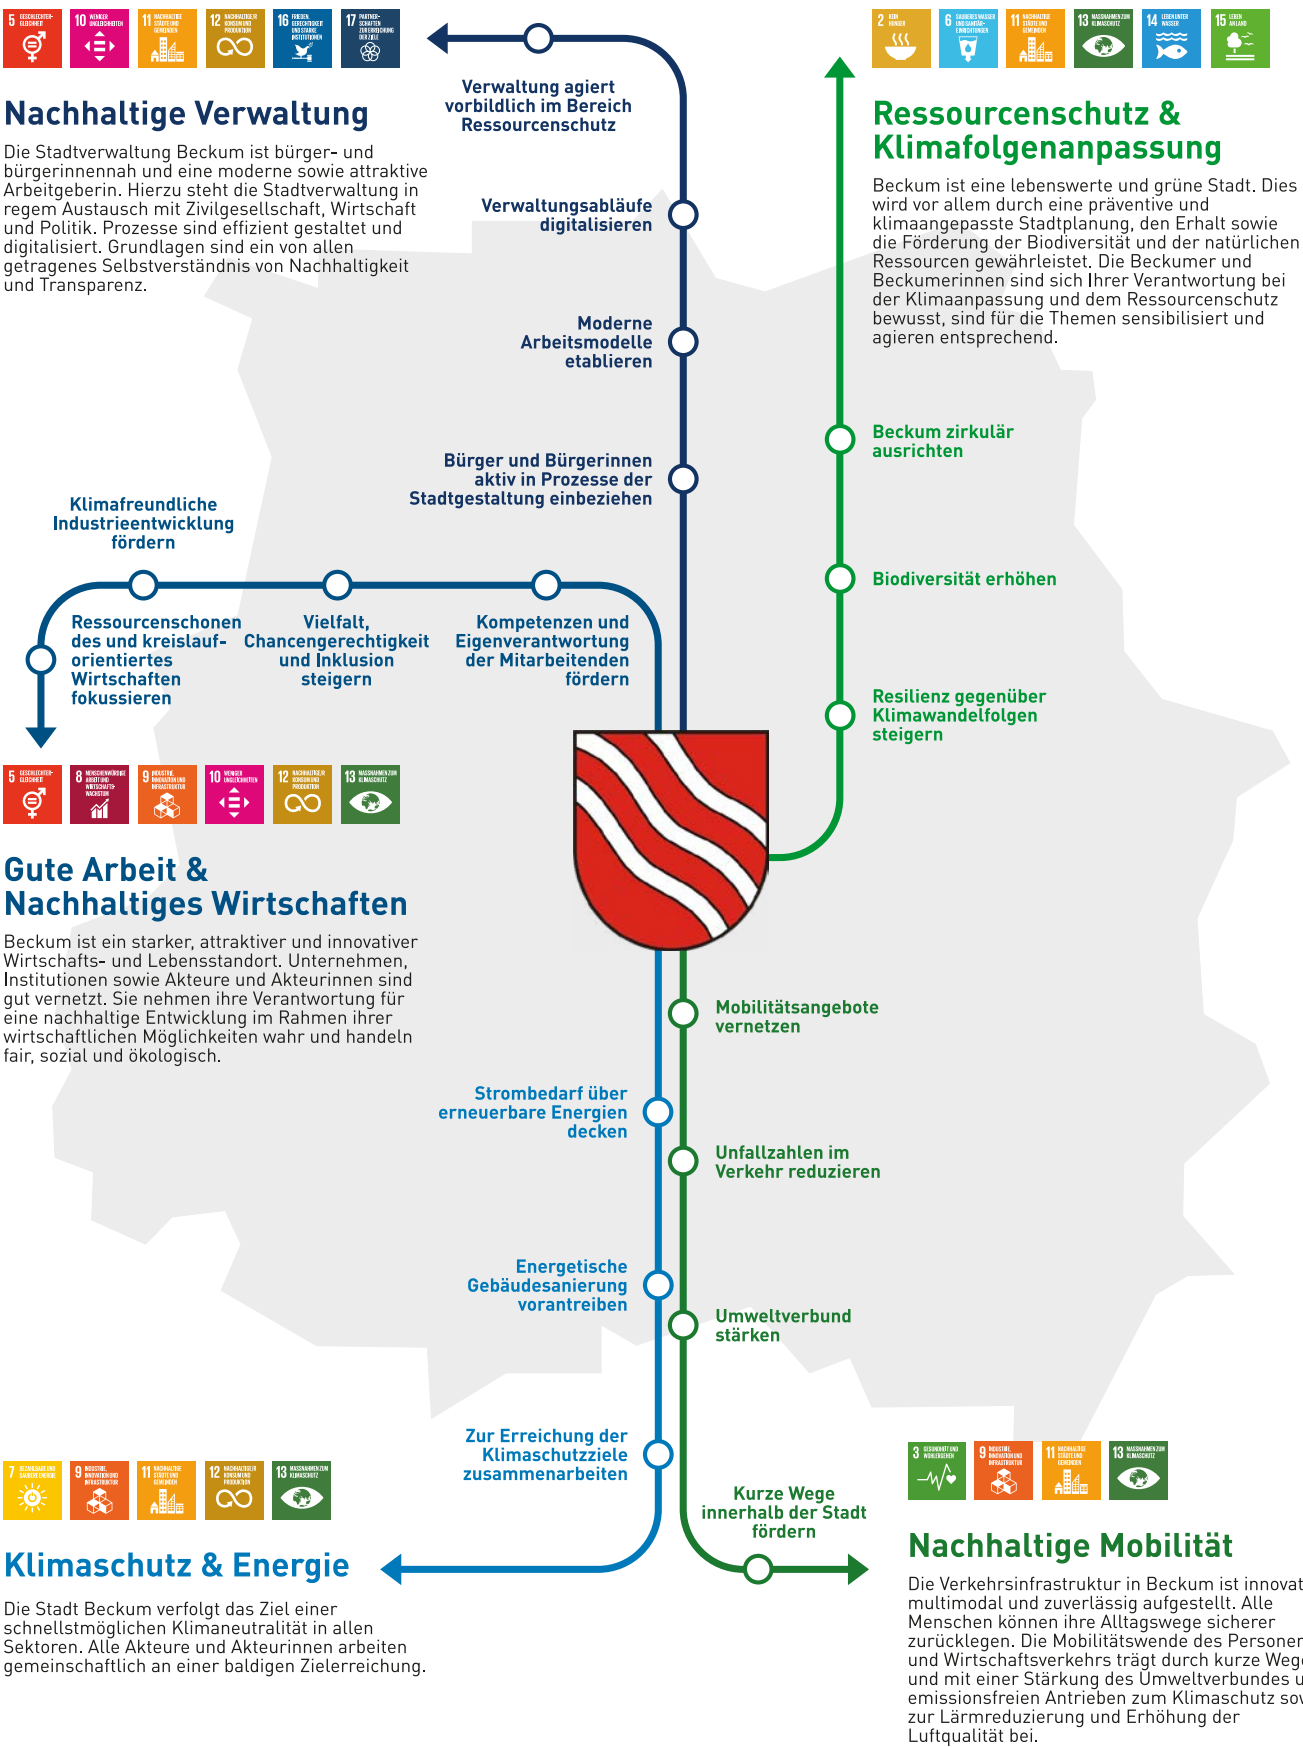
5 GESCHLECHTERGLEICHHEIT
10 WENIGER UNGLEICHHEITEN
11 NACHHALTIGE STÄDTE UND GEMEINDEN
12 NACHHALTIGE/R KONSUM UND PRODUKTION
16 FRIEDEN, GERECHTIGKEIT UND STARKE INSTITUTIONEN
17 PARTNERSCHAFTEN ZUR ERREICHUNG DER ZIELE

Nachhaltige Verwaltung

Die Stadtverwaltung Beckum ist bürger- und bürgerinnennah und eine moderne sowie attraktive Arbeitgeberin. Hierzu steht die Stadtverwaltung in regem Austausch mit Zivilgesellschaft, Wirtschaft und Politik. Prozesse sind effizient gestaltet und digitalisiert. Grundlagen sind ein von allen getragenes Selbstverständnis von Nachhaltigkeit und Transparenz.

Verwaltung agiert vorbildlich im Bereich Ressourcenschutz

Verwaltungsabläufe digitalisieren

Moderne Arbeitsmodelle etablieren

Bürger und Bürgerinnen aktiv in Prozesse der Stadtgestaltung einbeziehen

2 KEIN HUNGER
6 SAUBERES WASSER UND SANITÄR-EINRICHTUNGEN
11 NACHHALTIGE STÄDTE UND GEMEINDEN
13 MASSNAHMEN ZUM KLIMASCHUTZ
14 LEBEN UNTER WASSER
15 LEBEN AN LAND

Ressourcenschutz & Klimafolgenanpassung

Beckum ist eine lebenswerte und grüne Stadt. Dies wird vor allem durch eine präventive und klimaangepasste Stadtplanung, den Erhalt sowie die Förderung der Biodiversität und der natürlichen Ressourcen gewährleistet. Die Beckumer und Beckumerinnen sind sich Ihrer Verantwortung bei der Klimaanpassung und dem Ressourcenschutz bewusst, sind für die Themen sensibilisiert und agieren entsprechend.

Beckum zirkulär ausrichten

Biodiversität erhöhen

Resilienz gegenüber Klimawandelfolgen steigern

Klimafreundliche Industrieentwicklung fördern

Ressourcenschonen des und kreislauf-orientiertes Wirtschaften fokussieren

Vielfalt, Chancengerechtigkeit und Inklusion steigern

Kompetenzen und Eigenverantwortung der Mitarbeitenden fördern

5 GESCHLECHTERGLEICHHEIT
8 MENSCHENWÜRDIGE ARBEIT UND WIRTSCHAFTSWACHSTUM
9 INDUSTRIE, INNOVATION UND INFRASTRUKTUR
10 WENIGER UNGLEICHHEITEN
12 NACHHALTIGE/R KONSUM UND PRODUKTION
13 MASSNAHMEN ZUM KLIMASCHUTZ

Gute Arbeit & Nachhaltiges Wirtschaften

Beckum ist ein starker, attraktiver und innovativer Wirtschafts- und Lebensstandort. Unternehmen, Institutionen sowie Akteure und Akteurinnen sind gut vernetzt. Sie nehmen ihre Verantwortung für eine nachhaltige Entwicklung im Rahmen ihrer wirtschaftlichen Möglichkeiten wahr und handeln fair, sozial und ökologisch.

Mobilitätsangebote vernetzen

Strombedarf über erneuerbare Energien decken

Unfallzahlen im Verkehr reduzieren

Energetische Gebäudesanierung vorantreiben

Umweltverbund stärken

Zur Erreichung der Klimaschutzziele zusammenarbeiten

Kurze Wege innerhalb der Stadt fördern

7 BEZAHLBARE UND SAUBERE ENERGIE
9 INDUSTRIE, INNOVATION UND INFRASTRUKTUR
11 NACHHALTIGE STÄDTE UND GEMEINDEN
12 NACHHALTIGE/R KONSUM UND PRODUKTION
13 MASSNAHMEN ZUM KLIMASCHUTZ

Klimaschutz & Energie

Die Stadt Beckum verfolgt das Ziel einer schnellstmöglichen Klimaneutralität in allen Sektoren. Alle Akteure und Akteurinnen arbeiten gemeinschaftlich an einer baldigen Zielerreichung.

3 GESUNDHEIT UND WOHLERGEHEN
9 INDUSTRIE, INNOVATION UND INFRASTRUKTUR
11 NACHHALTIGE STÄDTE UND GEMEINDEN
13 MASSNAHMEN ZUM KLIMASCHUTZ

Nachhaltige Mobilität

Die Verkehrsinfrastruktur in Beckum ist innovat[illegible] multimodal und zuverlässig aufgestellt. Alle Menschen können ihre Alltagswege sicherer zurücklegen. Die Mobilitätswende des Personen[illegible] und Wirtschaftsverkehrs trägt durch kurze Weg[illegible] und mit einer Stärkung des Umweltverbundes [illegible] emissionsfreien Antrieben zum Klimaschutz so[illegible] zur Lärmreduzierung und Erhöhung der Luftqualität bei.